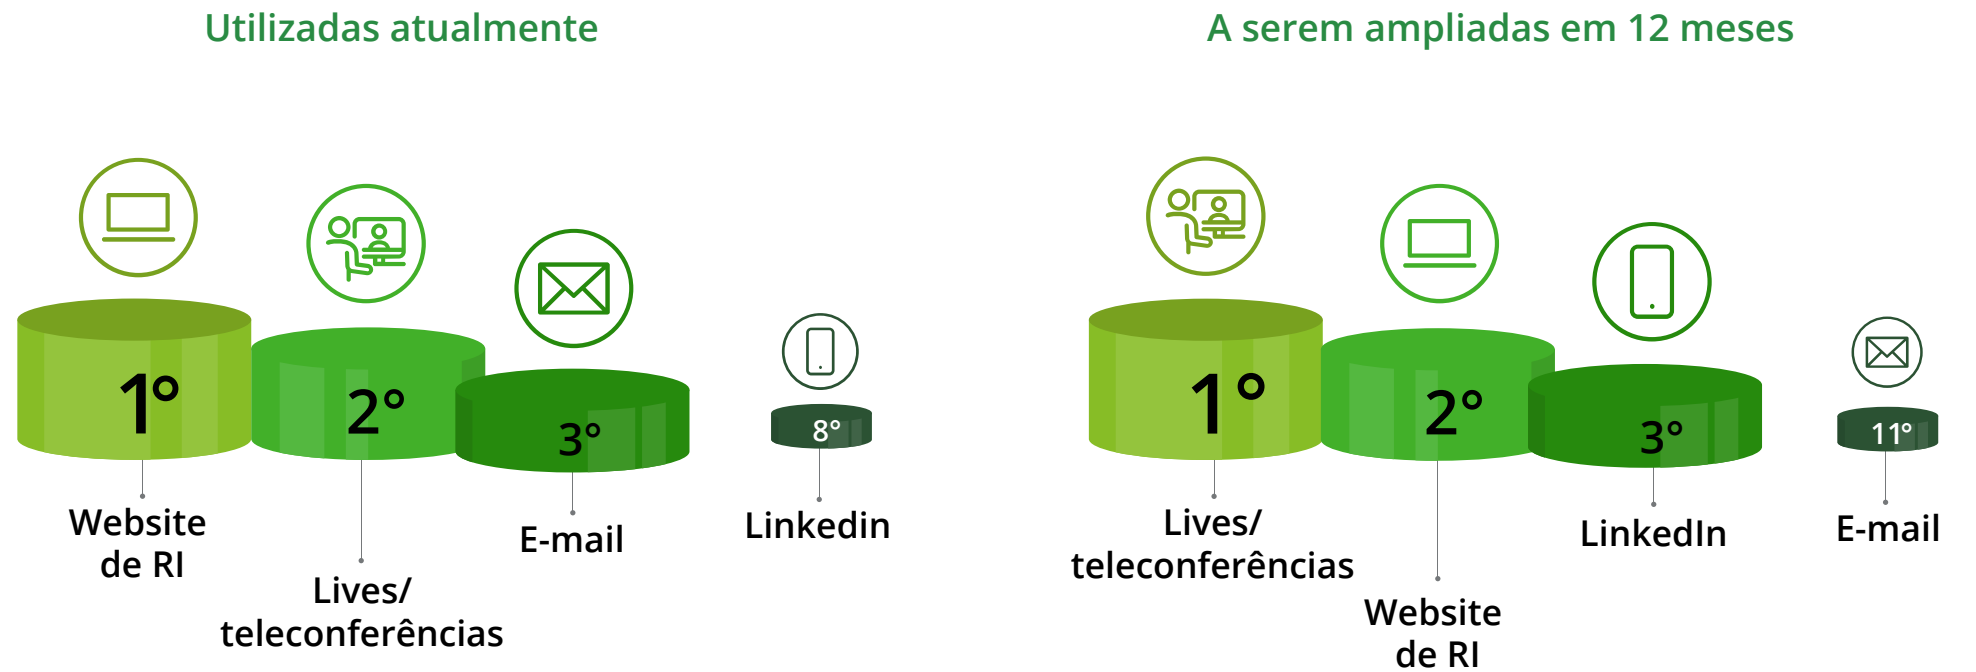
Utilizadas atualmente

1°

Website de RI

2°

Lives/ teleconferências

3°

E-mail

8°

Linkedin

A serem ampliadas em 12 meses

1°

Lives/ teleconferências

2°

Website de RI

3°

LinkedIn

11°

E-mail